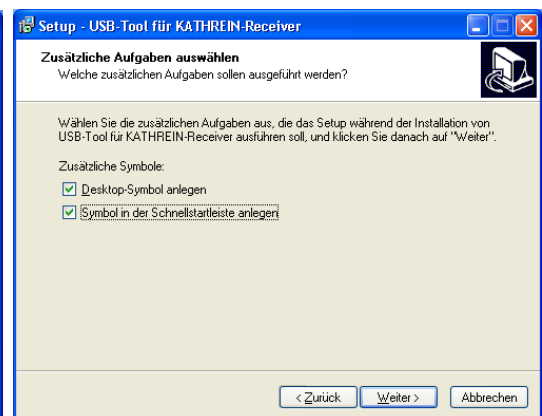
Setup - USB-Tool für KATHREIN-Receiver

Zusätzliche Aufgaben auswählen
Welche zusätzlichen Aufgaben sollen ausgeführt werden?

Wählen Sie die zusätzlichen Aufgaben aus, die das Setup während der Installation von USB-Tool für KATHREIN-Receiver ausführen soll, und klicken Sie danach auf "Weiter".

Zusätzliche Symbole:

Desktop-Symbol anlegen

Symbol in der Schnellstartleiste anlegen

< Zurück
Weiter >
Abbrechen